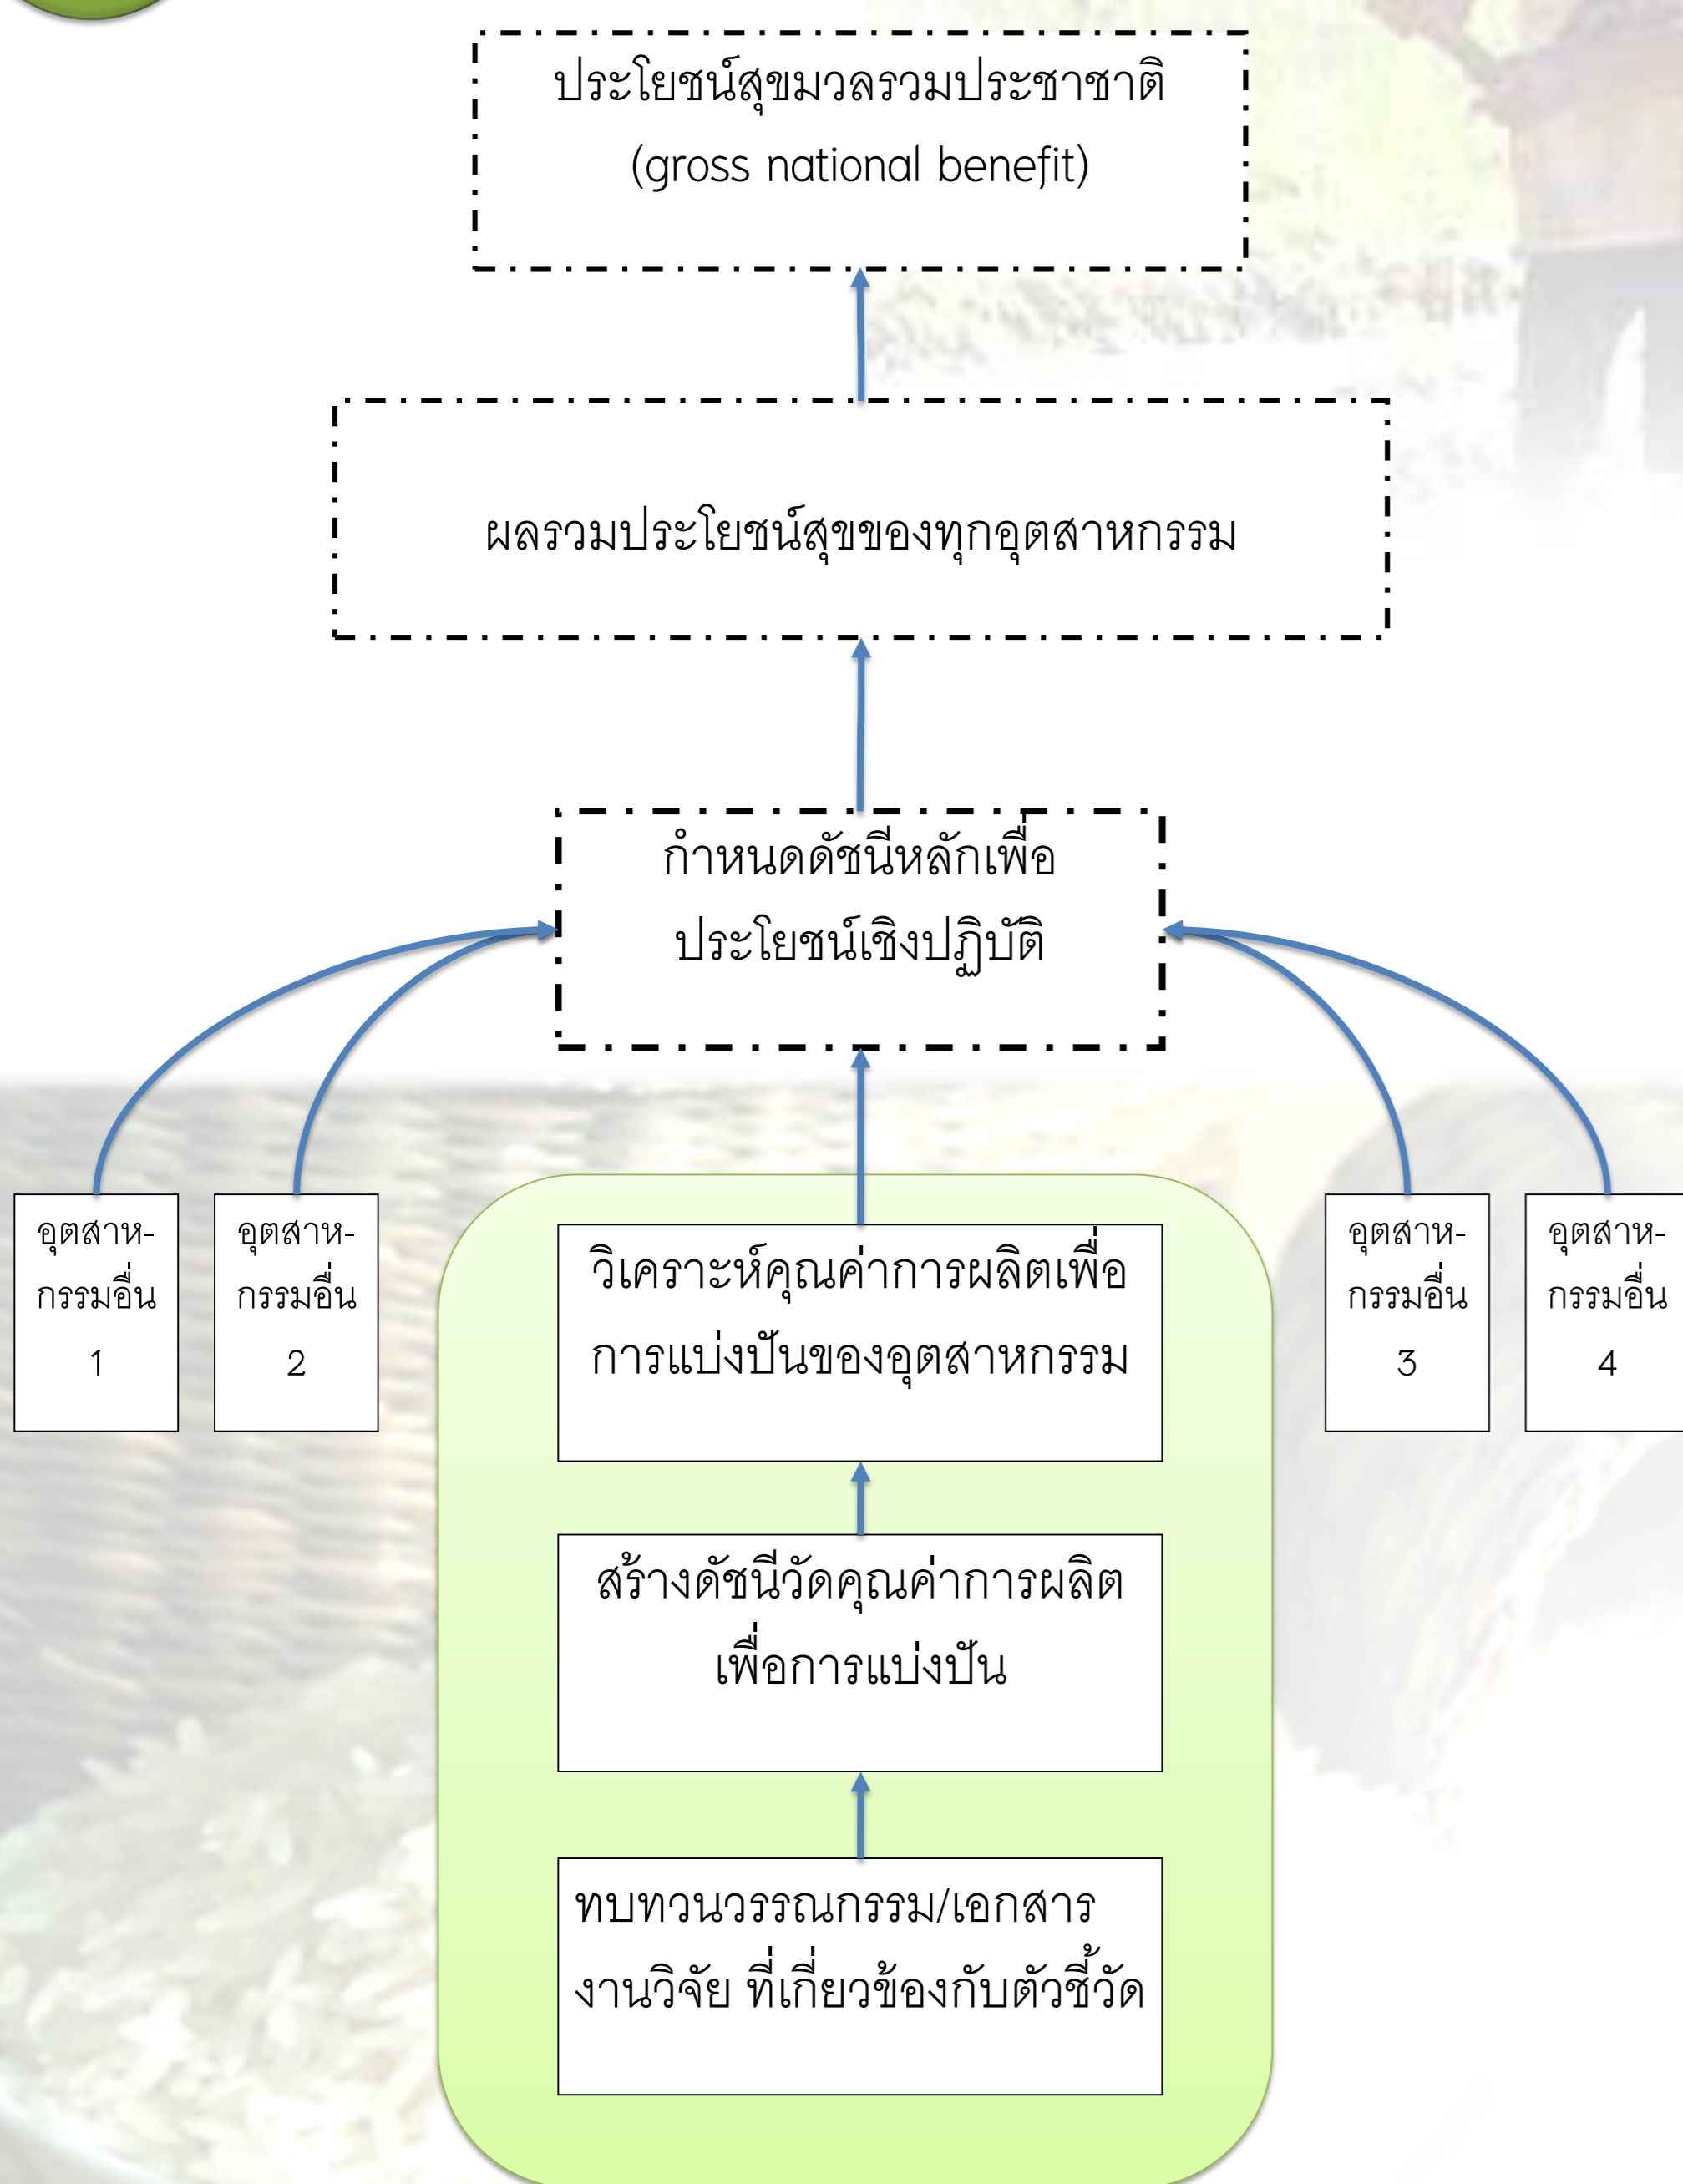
ประโยชน์สุขมวลรวมประชาชาติ
(gross national benefit)

ผลรวมประโยชน์สุขของทุกอุตสาหกรรม

กำหนดดัชนีหลักเพื่อประโยชน์เชิงปฏิบัติ

อุตสาหกรรมอื่น 1

อุตสาหกรรมอื่น 2

วิเคราะห์คุณค่าการผลิตเพื่อการแบ่งปันของอุตสาหกรรม

สร้างดัชนีวัดคุณค่าการผลิตเพื่อการแบ่งปัน

ทบทวนวรรณกรรม/เอกสารงานวิจัย ที่เกี่ยวข้องกับตัวชี้วัด

อุตสาหกรรมอื่น 3

อุตสาหกรรมอื่น 4